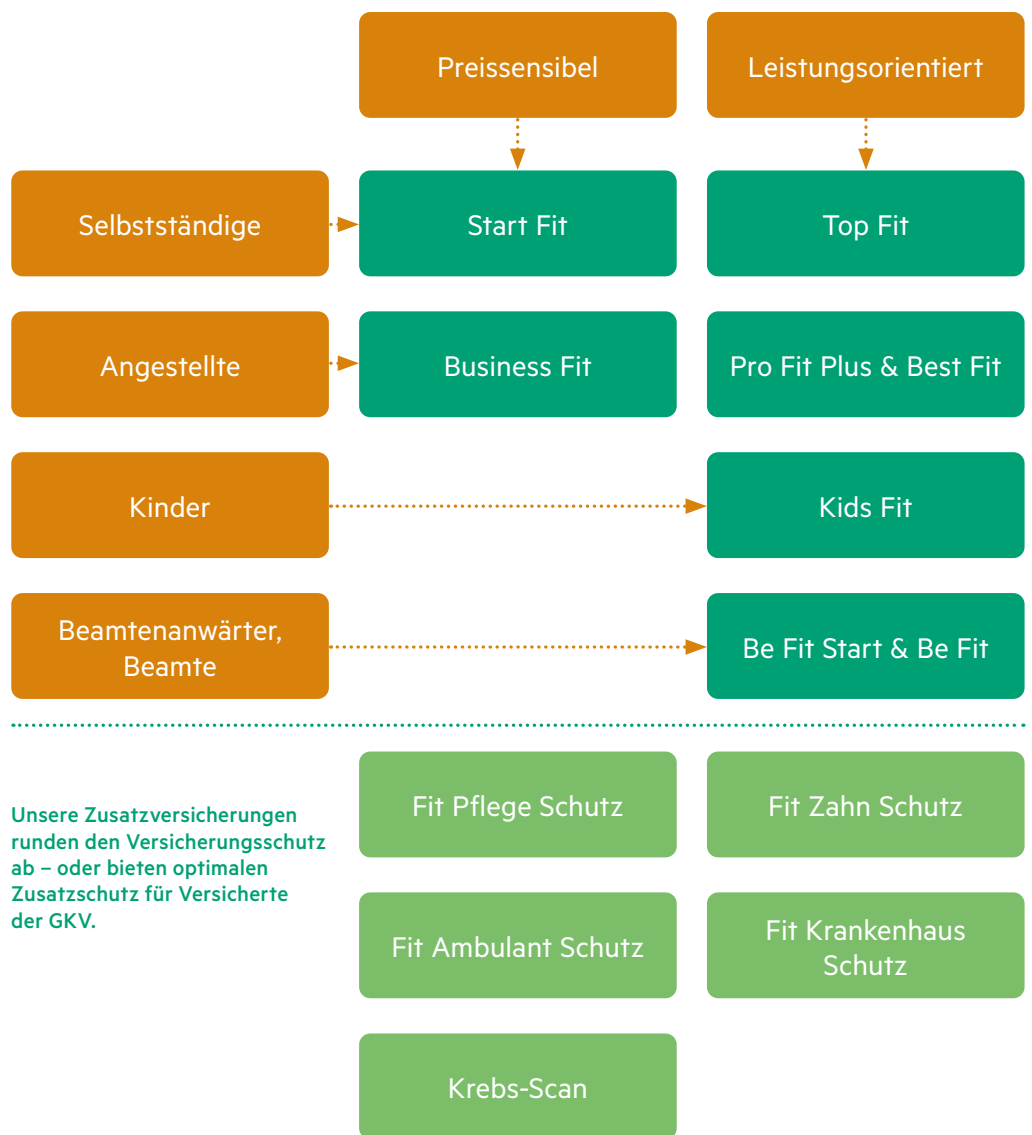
Preissensibel

Leistungsorientiert

Selbstständige

Start Fit

Top Fit

Angestellte

Business Fit

Pro Fit Plus & Best Fit

Kinder

Kids Fit

Beamtenanwärter, Beamte

Be Fit Start & Be Fit

Unsere Zusatzversicherungen runden den Versicherungsschutz ab – oder bieten optimalen Zusatzschutz für Versicherte der GKV.

Fit Pflege Schutz

Fit Zahn Schutz

Fit Ambulant Schutz

Fit Krankenhaus Schutz

Krebs-Scan